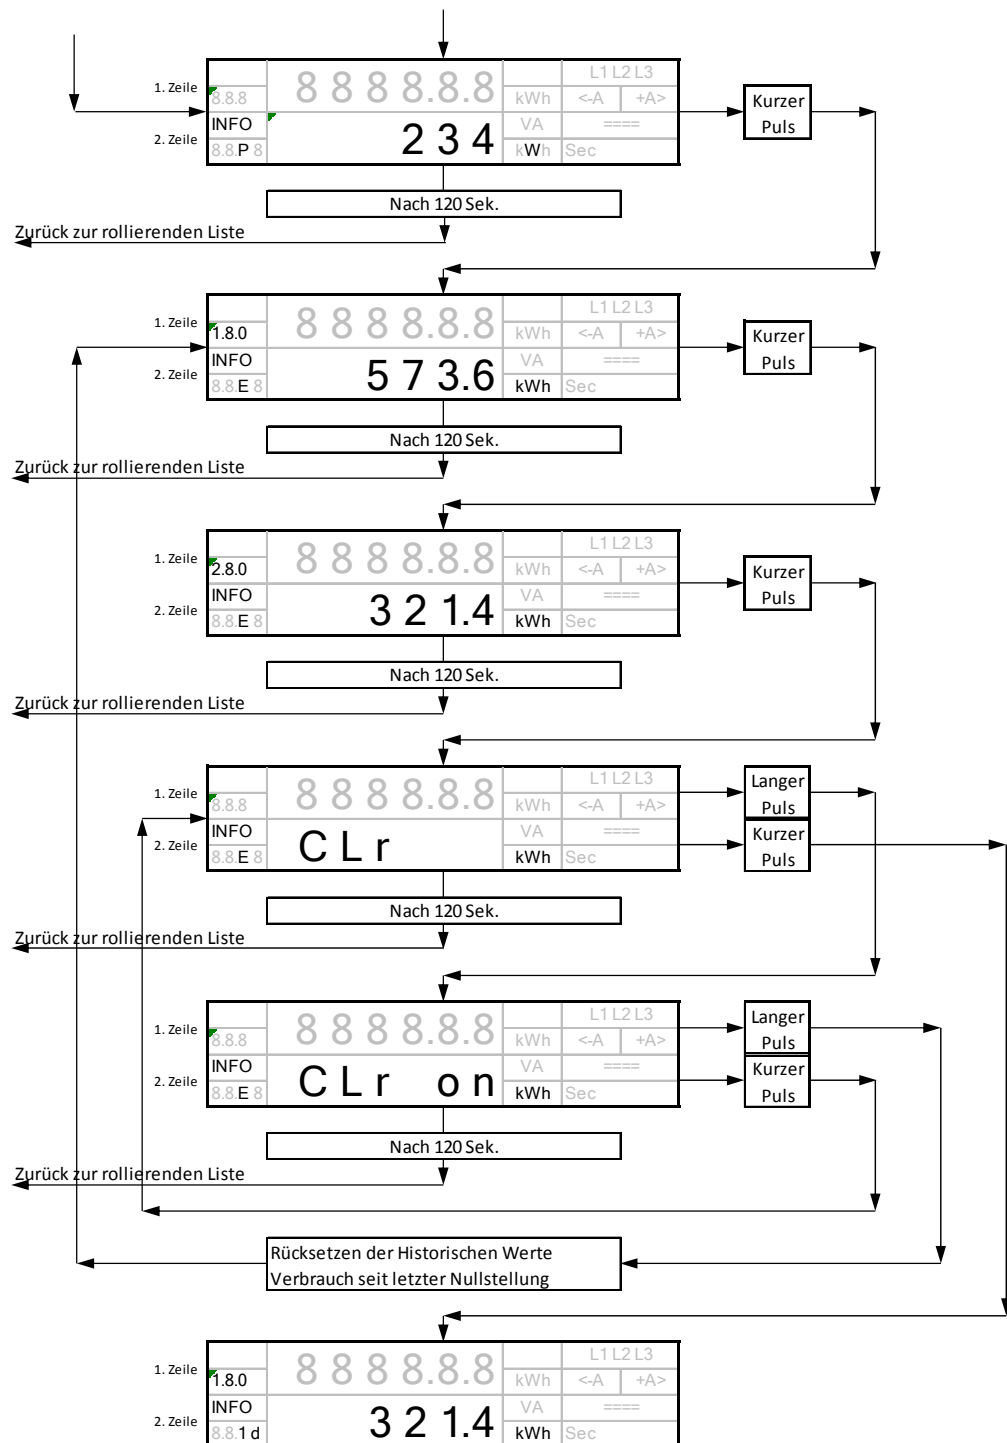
1. Zeile
8.8.8
INFO
2. Zeile
8.8.P 8
8 8 8 8.8.8
2 3 4
kWh
VA
kWh
L1 L2 L3
<-A
+A>
====
Sec
Kurzer Puls
Nach 120 Sek.
Zurück zur rollierenden Liste

1. Zeile
1.8.0
INFO
2. Zeile
8.8.E 8
8 8 8 8.8.8
5 7 3.6
kWh
VA
kWh
L1 L2 L3
<-A
+A>
====
Sec
Kurzer Puls
Nach 120 Sek.
Zurück zur rollierenden Liste

1. Zeile
2.8.0
INFO
2. Zeile
8.8.E 8
8 8 8 8.8.8
3 2 1.4
kWh
VA
kWh
L1 L2 L3
<-A
+A>
====
Sec
Kurzer Puls
Nach 120 Sek.
Zurück zur rollierenden Liste

1. Zeile
8.8.8
INFO
2. Zeile
8.8.E 8
8 8 8 8.8.8
C L r
kWh
VA
kWh
L1 L2 L3
<-A
+A>
====
Sec
Langer Puls
Kurzer Puls
Nach 120 Sek.
Zurück zur rollierenden Liste

1. Zeile
8.8.8
INFO
2. Zeile
8.8.E 8
8 8 8 8.8.8
C L r o n
kWh
VA
kWh
L1 L2 L3
<-A
+A>
====
Sec
Langer Puls
Kurzer Puls
Nach 120 Sek.
Zurück zur rollierenden Liste

Rücksetzen der Historischen Werte
Verbrauch seit letzter Nullstellung

1. Zeile
1.8.0
INFO
2. Zeile
8.8.1 d
8 8 8 8.8.8
3 2 1.4
kWh
VA
kWh
L1 L2 L3
<-A
+A>
====
Sec